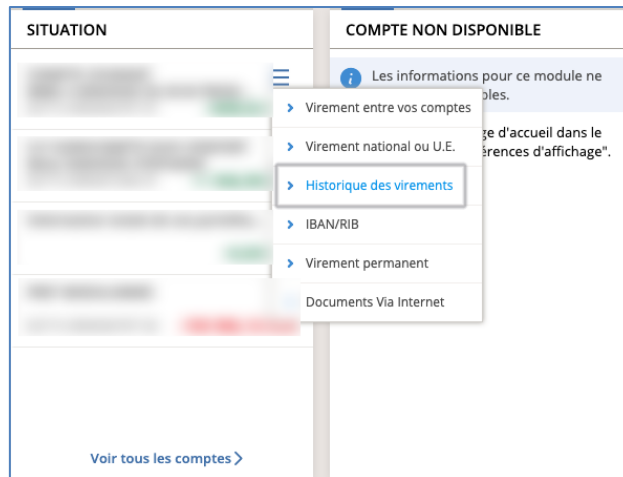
SITUATION

COMPTE NON DISPONIBLE

Les informations pour ce module ne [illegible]bles.

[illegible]ge d'accueil dans le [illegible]érences d'affichage".

Virement entre vos comptes

Virement national ou U.E.

Historique des virements

IBAN/RIB

Virement permanent

Documents Via Internet

Voir tous les comptes